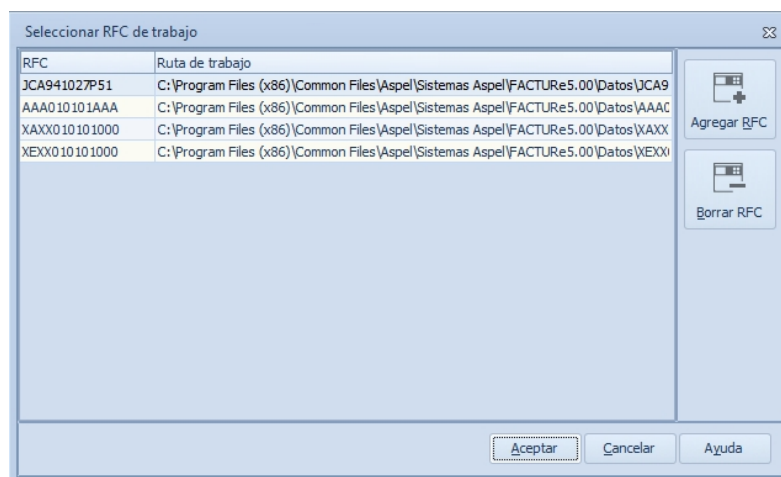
Seleccionar RFC de trabajo

| RFC | Ruta de trabajo |
|---|---|
| JCA941027P51 | C:\Program Files (x86)\Common Files\Aspel\Sistemas Aspel\FACTURe5.00\Datos\JCA9 |
| AAA010101AAA | C:\Program Files (x86)\Common Files\Aspel\Sistemas Aspel\FACTURe5.00\Datos\AAA( |
| XAXX010101000 | C:\Program Files (x86)\Common Files\Aspel\Sistemas Aspel\FACTURe5.00\Datos\XAXX |
| XEXX010101000 | C:\Program Files (x86)\Common Files\Aspel\Sistemas Aspel\FACTURe5.00\Datos\XEXX( |

Agregar RFC

Borrar RFC

Aceptar Cancelar Ayuda